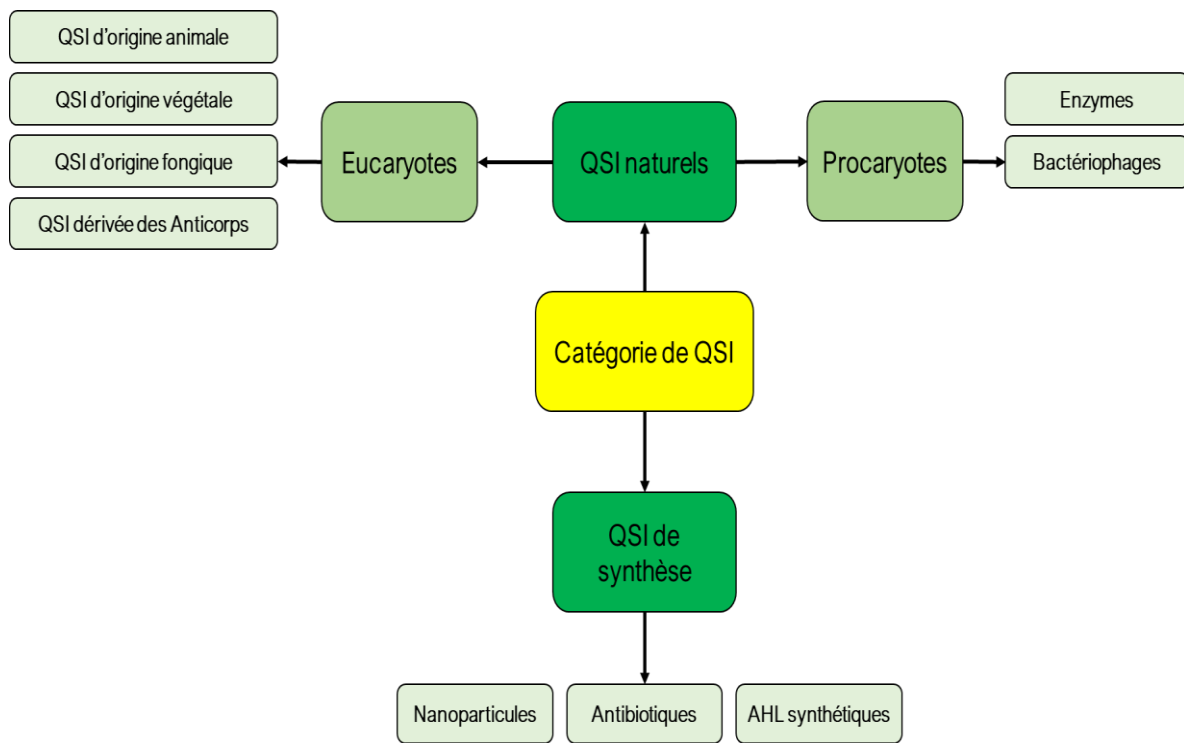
QSI d'origine animale

QSI d'origine végétale

QSI d'origine fongique

QSI dérivée des Anticorps

Eucaryotes

QSI naturels

Procaryotes

Enzymes

Bactériophages

Catégorie de QSI

QSI de synthèse

Nanoparticules

Antibiotiques

AHL synthétiques